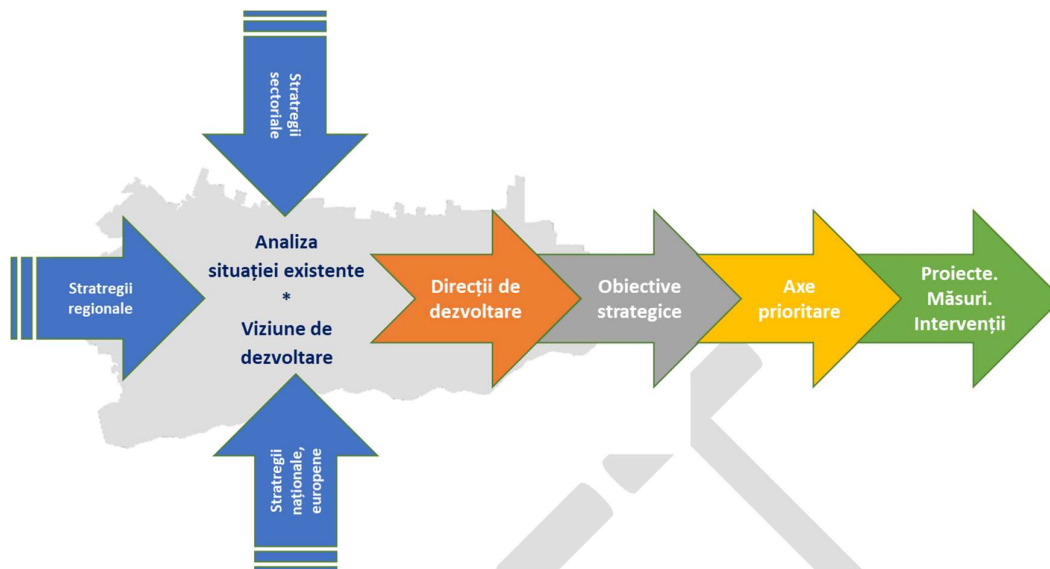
Stratregii sectoriale

Stratregii regionale

Analiza situației existente
*
Viziune de dezvoltare

Direcții de dezvoltare

Obiective strategice

Axe prioritare

Proiecte. Măsuri. Intervenții

Stratregii naționale, europene